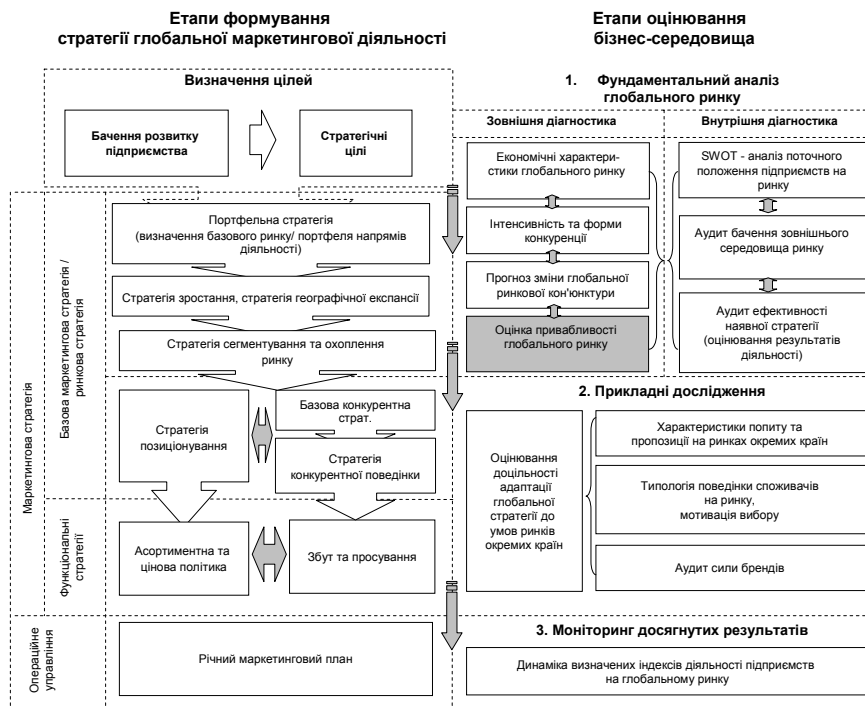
Етапи формування стратегії глобальної маркетингової діяльності

Етапи оцінювання бізнес-середовища

Визначення цілей

Бачення розвитку підприємства

Стратегічні цілі

1. Фундаментальний аналіз глобального ринку

Зовнішня діагностика

Внутрішня діагностика

Економічні характеристики глобального ринку

Інтенсивність та форми конкуренції

Прогноз зміни глобальної ринкової кон'юнктури

Оцінка привабливості глобального ринку

SWOT - аналіз поточного положення підприємств на ринку

Аудит бачення зовнішнього середовища ринку

Аудит ефективності наявної стратегії (оцінювання результатів діяльності)

Маркетингова стратегія

Базова маркетингова стратегія / ринкова стратегія

Портфельна стратегія (визначення базового ринку/ портфеля напрямів діяльності)

Стратегія зростання, стратегія географічної експансії

Стратегія сегментування та охоплення ринку

2. Прикладні дослідження

Стратегія позиціонування

Базова конкурентна страт.

Стратегія конкурентної поведінки

Оцінювання доцільності адаптації глобальної стратегії до умов ринків окремих країн

Характеристики попиту та пропозиції на ринках окремих країн

Типологія поведінки споживачів на ринку, мотивація вибору

Аудит сили брендів

Функціональні стратегії

Асортиментна та цінова політика

Збут та просування

Операційне управління

Річний маркетинговий план

3. Моніторинг досягнутих результатів

Динаміка визначених індексів діяльності підприємств на глобальному ринку